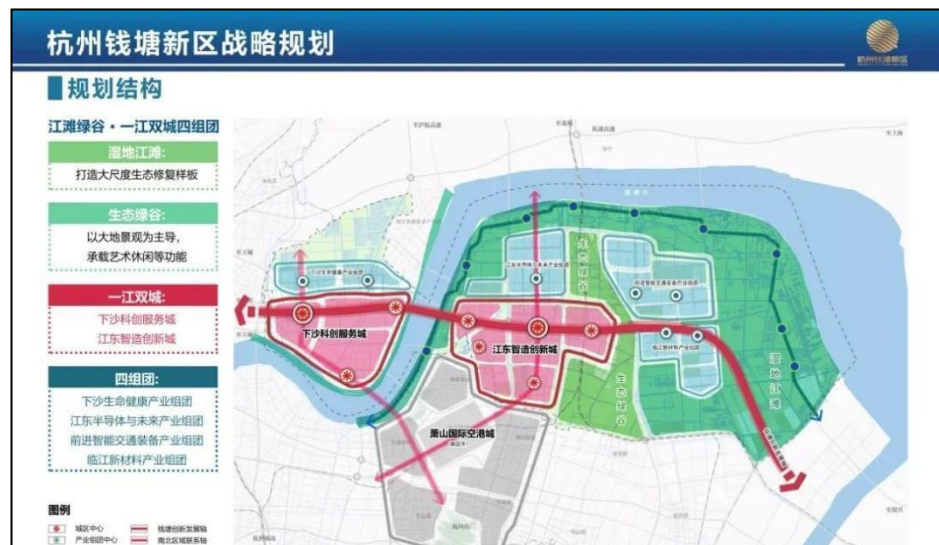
杭州钱塘新区战略规划

杭州钱塘新区

规划结构

江滩绿谷 · 一江双城四组团

湿地江滩:
打造大尺度生态修复样板

生态绿谷:
以大地景观为主导,
承载艺术休闲等功能

一江双城:
下沙科创服务城
江东智造创新城

四组团:
下沙生命健康产业组团
江东半导体与未来产业组团
前进智能交通装备产业组团
临江新材料产业组团

图例
城区中心
产业组团中心
钱塘创新发展轴
南北区域联系轴

下沙科创服务城
江东智造创新城
萧山国际空港城
生态绿谷
生态绿谷
湿地江滩
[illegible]